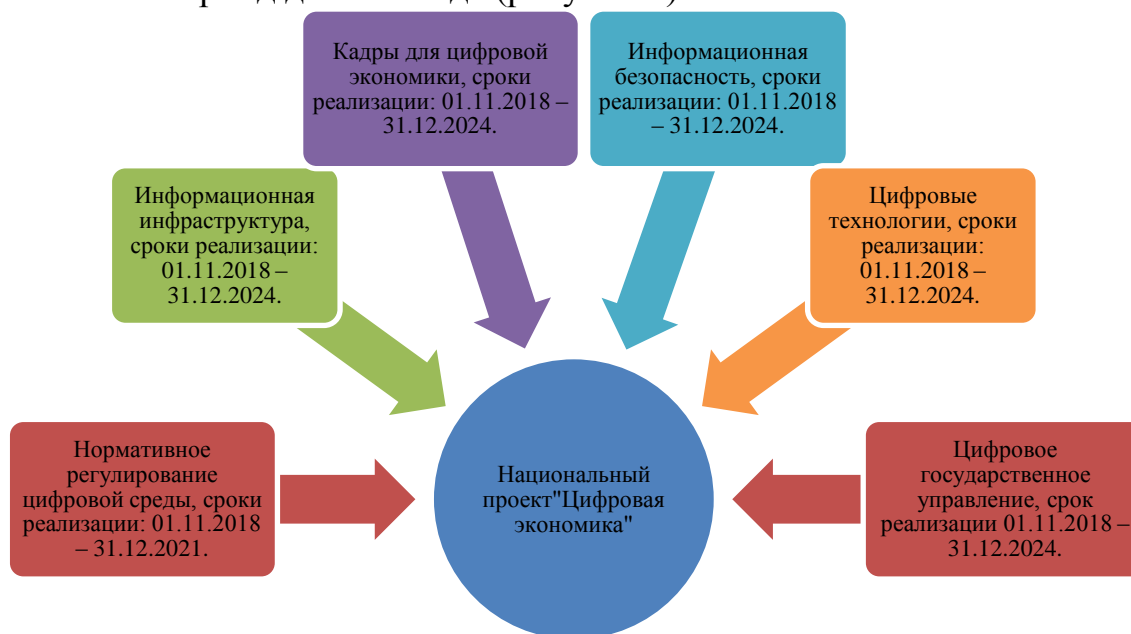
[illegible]

Кадры для цифровой экономики, сроки реализации: 01.11.2018 – 31.12.2024.

Информационная безопасность, сроки реализации: 01.11.2018 – 31.12.2024.

Информационная инфраструктура, сроки реализации: 01.11.2018 – 31.12.2024.

Цифровые технологии, сроки реализации: 01.11.2018 – 31.12.2024.

Нормативное регулирование цифровой среды, сроки реализации: 01.11.2018 – 31.12.2021.

Национальный проект"Цифровая экономика"

Цифровое государственное управление, срок реализации 01.11.2018 – 31.12.2024.